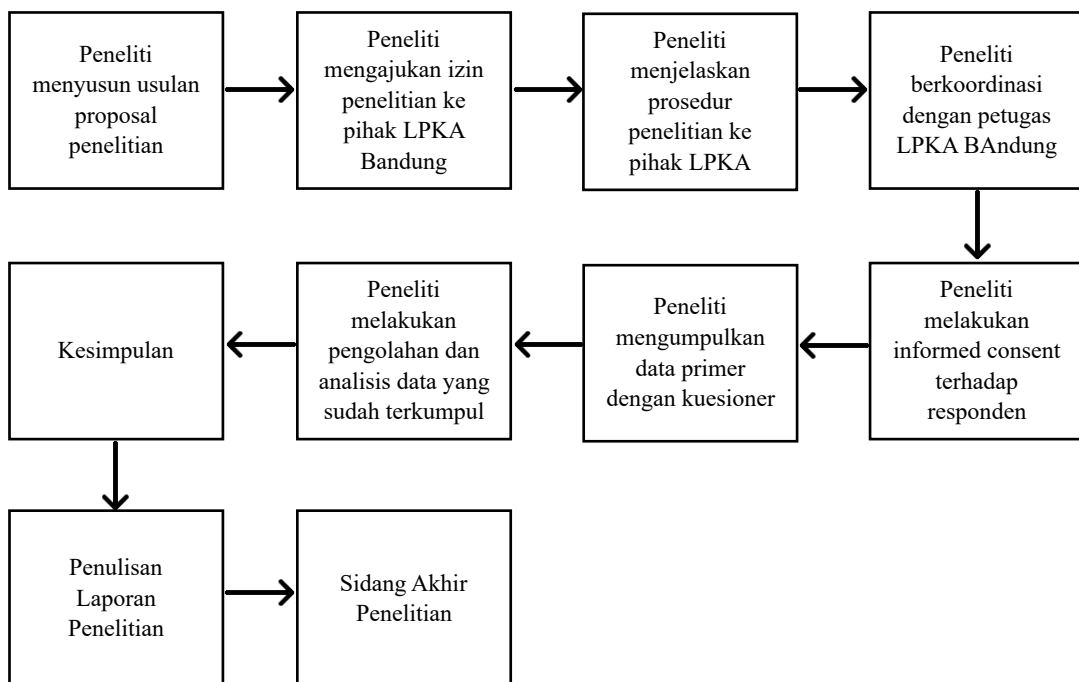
Peneliti menyusun usulan proposal penelitian

Peneliti mengajukan izin penelitian ke pihak LPKA Bandung

Peneliti menjelaskan prosedur penelitian ke pihak LPKA

Peneliti berkoordinasi dengan petugas LPKA BAndung

Peneliti melakukan informed consent terhadap responden

Peneliti mengumpulkan data primer dengan kuesioner

Peneliti melakukan pengolahan dan analisis data yang sudah terkumpul

Kesimpulan

Penulisan Laporan Penelitian

Sidang Akhir Penelitian